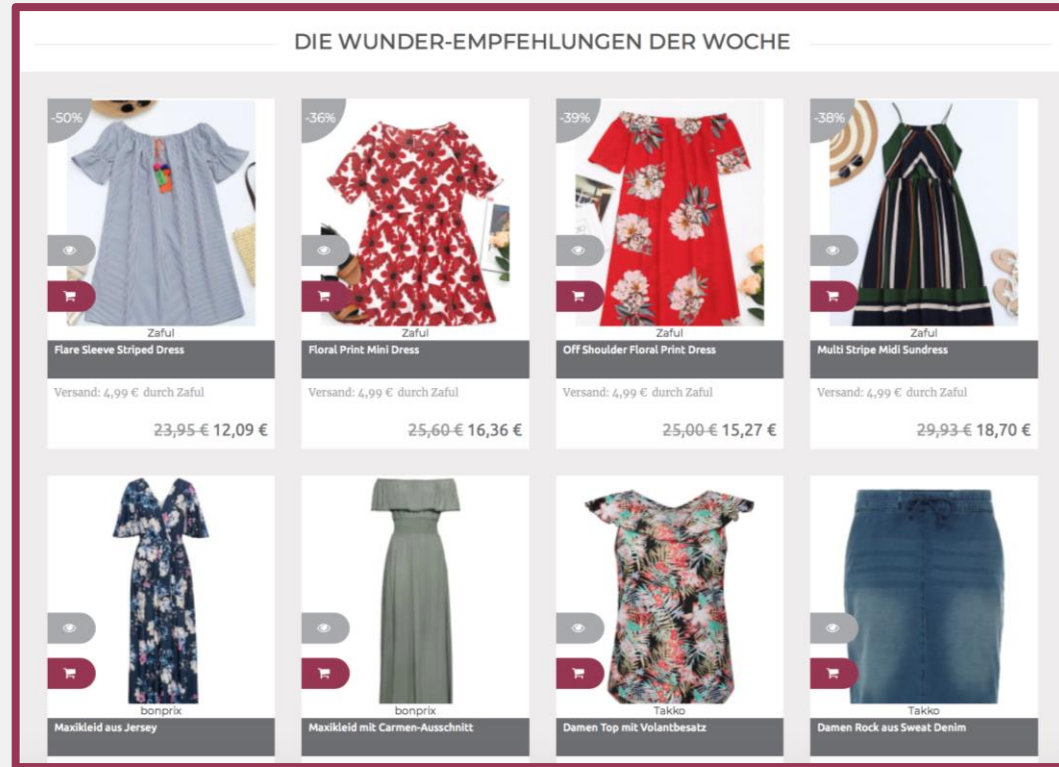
DIE WUNDER-EMPFEHLUNGEN DER WOCHE

-50%
Zaful
Flare Sleeve Striped Dress
Versand: 4,99 € durch Zaful
~~23,95 €~~ 12,09 €

-36%
Zaful
Floral Print Mini Dress
Versand: 4,99 € durch Zaful
~~25,60 €~~ 16,36 €

-39%
Zaful
Off Shoulder Floral Print Dress
Versand: 4,99 € durch Zaful
~~25,00 €~~ 15,27 €

-38%
Zaful
Multi Stripe Midi Sundress
Versand: 4,99 € durch Zaful
~~29,93 €~~ 18,70 €

bonprix
Maxikleid aus Jersey

bonprix
Maxikleid mit Carmen-Ausschnitt

Takko
Damen Top mit Volantbesatz

Takko
Damen Rock aus Sweat Denim